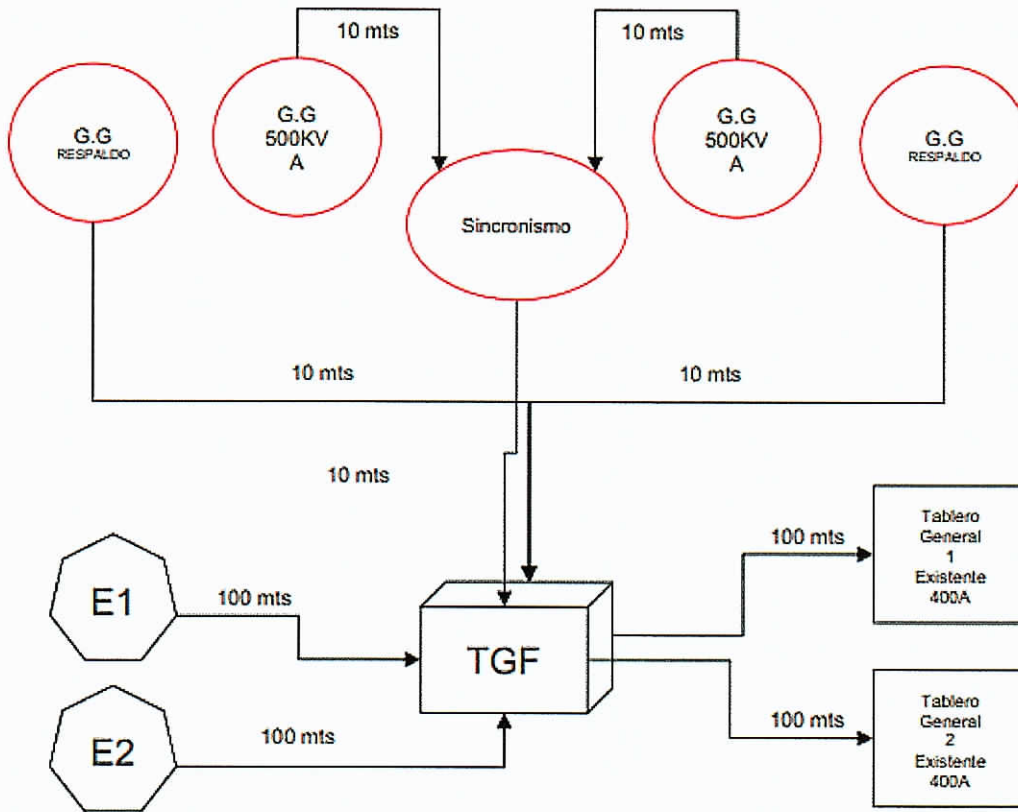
10 mts

10 mts

G.G
RESPALDO

G.G
500KV
A

Sincronismo

G.G
500KV
A

G.G
RESPALDO

10 mts

10 mts

10 mts

100 mts

Tablero
General
1
Existente
400A

E1

100 mts

TGF

E2

100 mts

100 mts

Tablero
General
2
Existente
400A